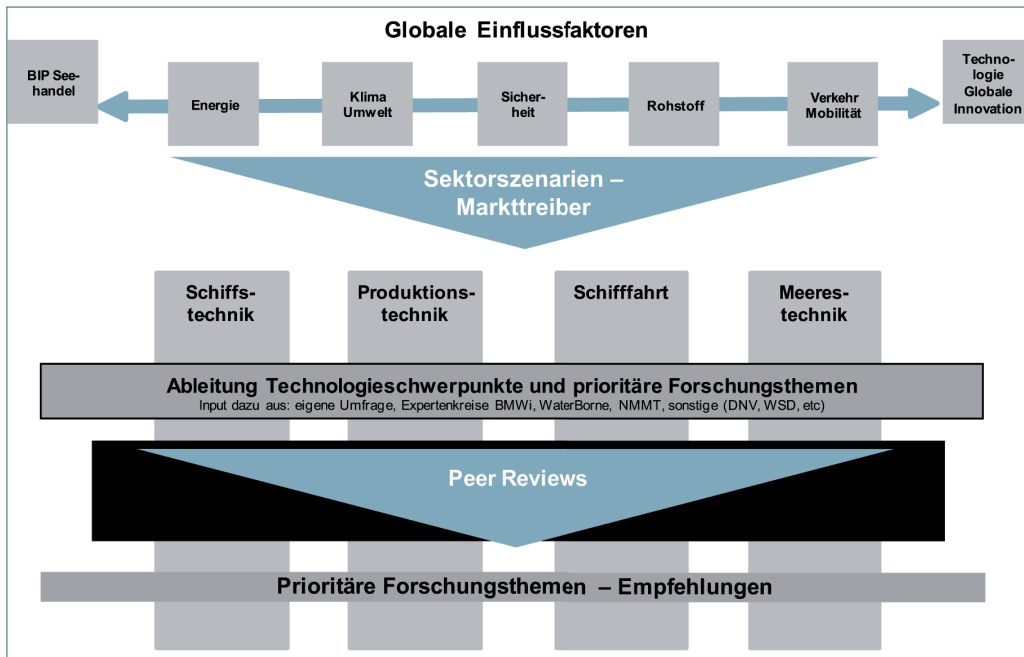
Globale Einflussfaktoren

BIP Seehandel

Energie

Klima Umwelt

Sicherheit

Rohstoff

Verkehr Mobilität

Technologie Globale Innovation

Sektorszenarien – Markttreiber

Schiffstechnik

Produktionstechnik

Schifffahrt

Meerestechnik

Ableitung Technologieschwerpunkte und prioritäre Forschungsthemen

Input dazu aus: eigene Umfrage, Expertenkreise BMWi, WaterBorne, NMMT, sonstige (DNV, WSD, etc)

Peer Reviews

Prioritäre Forschungsthemen – Empfehlungen